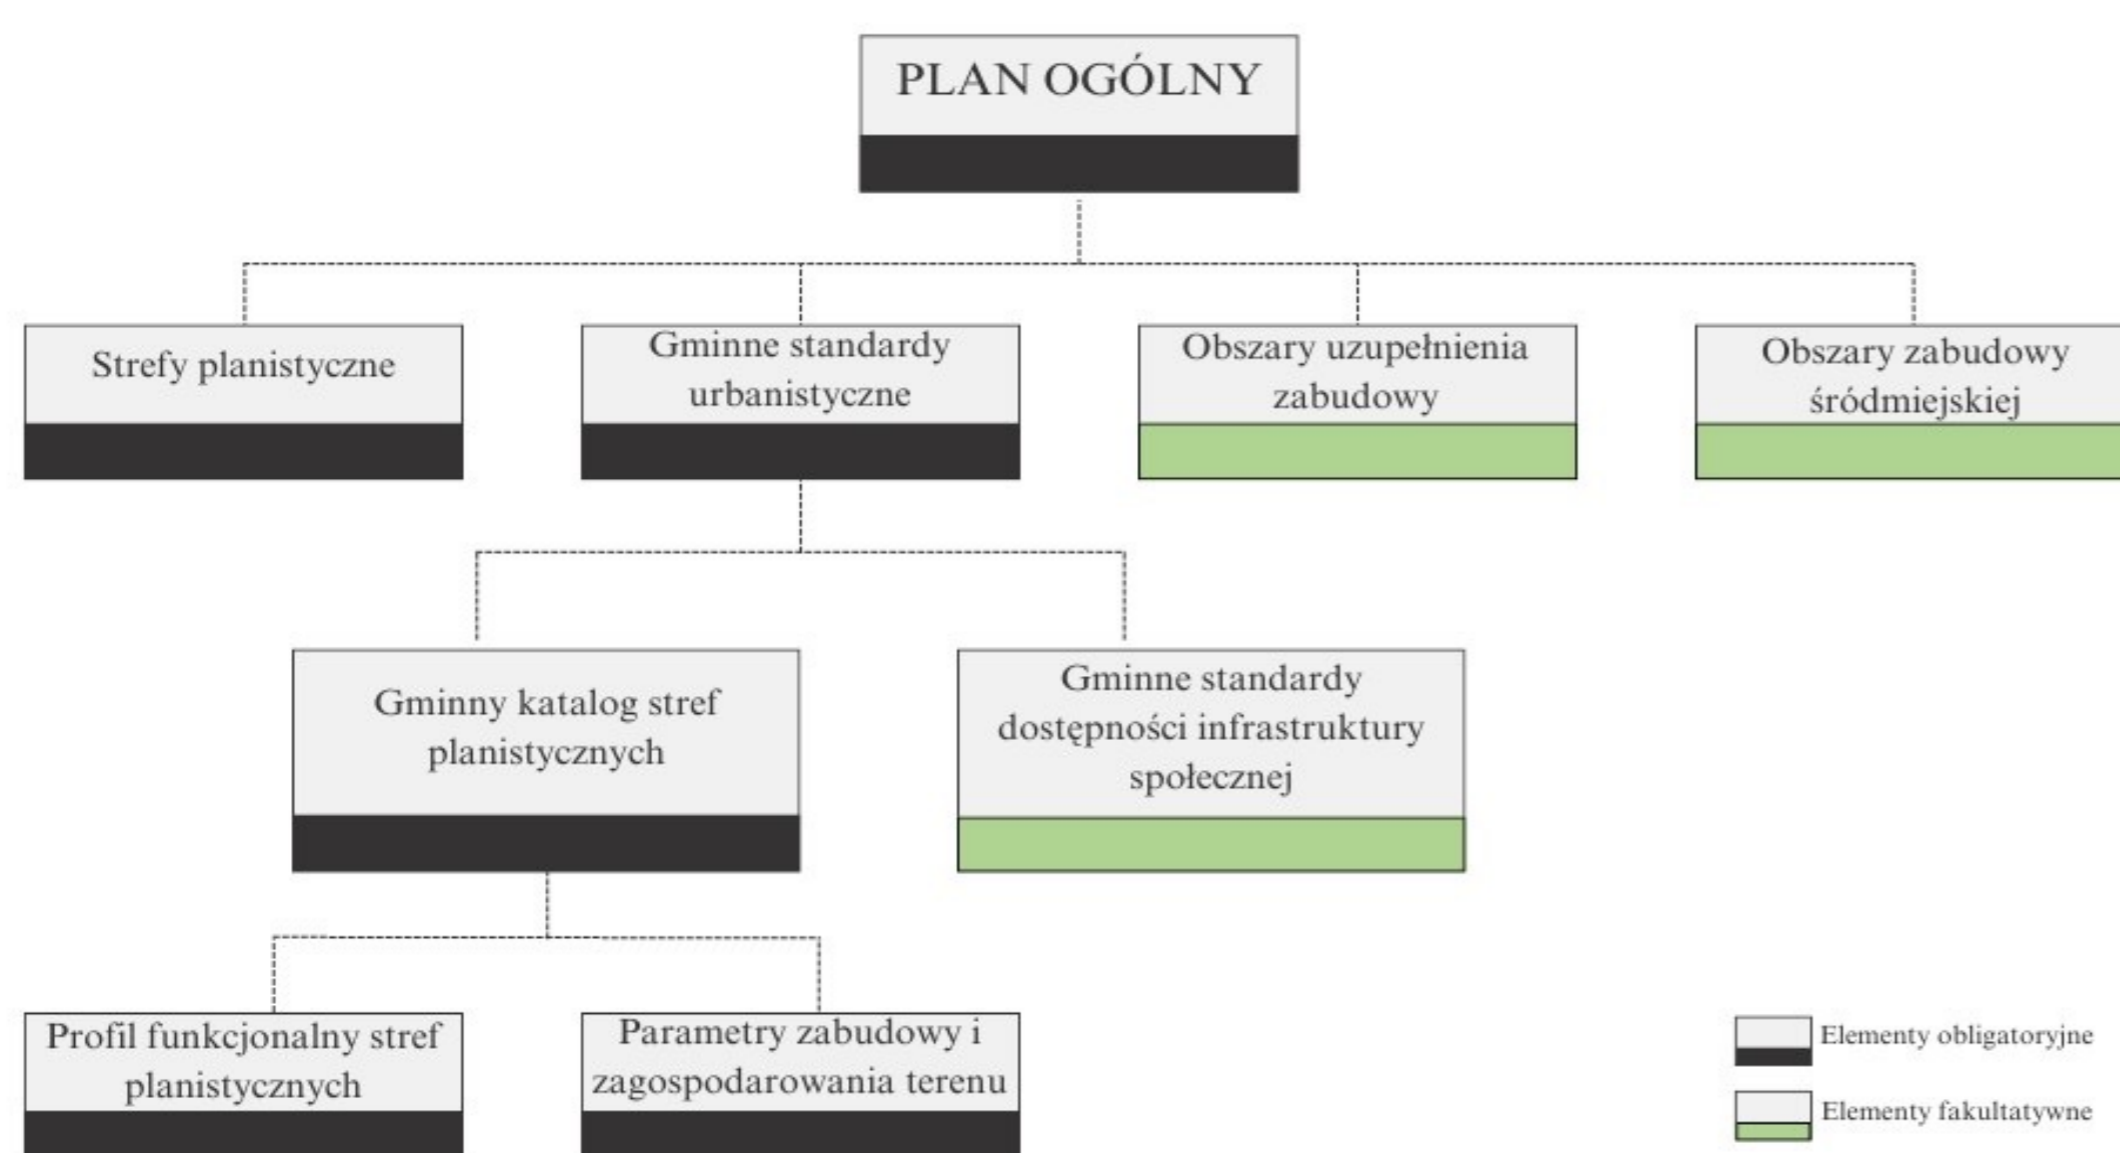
PLAN OGÓLNY

Strefy planistyczne

Gminne standardy urbanistyczne

Obszary uzupełnienia zabudowy

Obszary zabudowy śródmiejskiej

Gminny katalog stref planistycznych

Gminne standardy dostępności infrastruktury społecznej

Profil funkcjonalny stref planistycznych

Parametry zabudowy i zagospodarowania terenu

Elementy obligatoryjne

Elementy fakultatywne